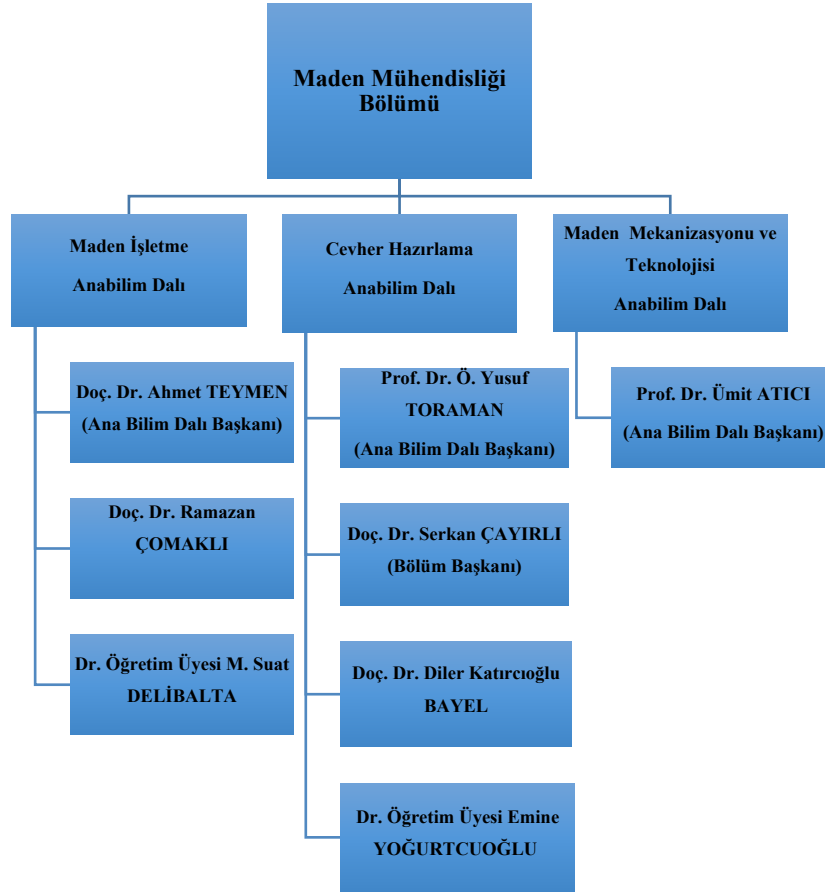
Maden Mühendisliği Bölümü

Maden İşletme Anabilim Dalı

Doç. Dr. Ahmet TEYMEN (Ana Bilim Dalı Başkanı)

Doç. Dr. Ramazan ÇOMAKLI

Dr. Öğretim Üyesi M. Suat DELİBALTA

Cevher Hazırlama Anabilim Dalı

Prof. Dr. Ö. Yusuf TORAMAN (Ana Bilim Dalı Başkanı)

Doç. Dr. Serkan ÇAYIRLI (Bölüm Başkanı)

Doç. Dr. Diler Katırcıoğlu BAYEL

Dr. Öğretim Üyesi Emine YOĞURTCUOĞLU

Maden Mekanizasyonu ve Teknolojisi Anabilim Dalı

Prof. Dr. Ümit ATICI (Ana Bilim Dalı Başkanı)